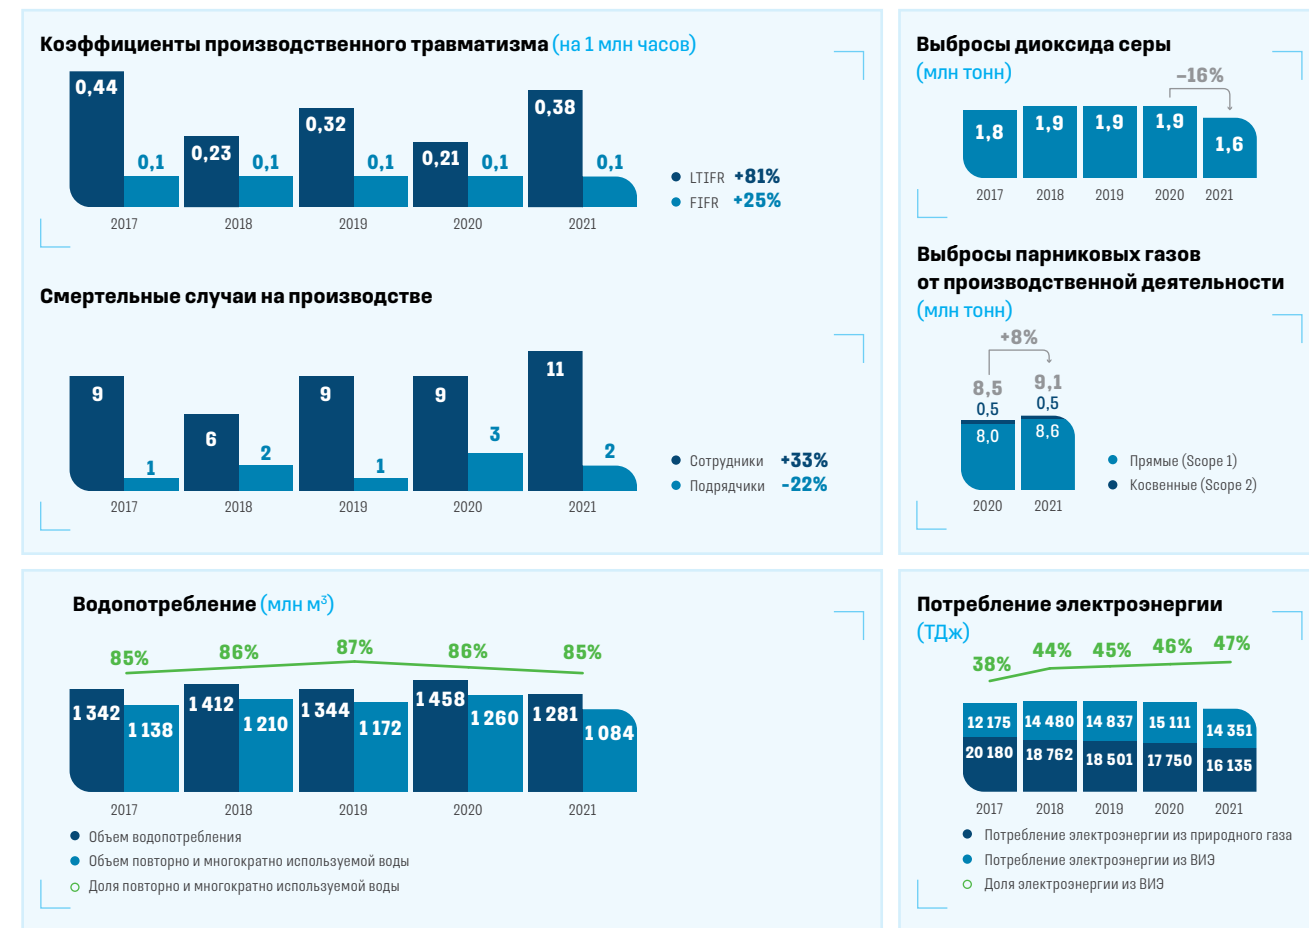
Коэффициенты производственного травматизма (на 1 млн часов)

| | 2017 | 2018 | 2019 | 2020 | 2021 |
|---|---|---|---|---|---|
| LTIFR | 0,44 | 0,23 | 0,32 | 0,21 | 0,38 |
| FIFR | 0,1 | 0,1 | 0,1 | 0,1 | 0,1 |

LTIFR +81%
FIFR +25%

Смертельные случаи на производстве

| | 2017 | 2018 | 2019 | 2020 | 2021 |
|---|---|---|---|---|---|
| Сотрудники | 9 | 6 | 9 | 9 | 11 |
| Подрядчики | 1 | 2 | 1 | 3 | 2 |

Сотрудники +33%
Подрядчики -22%

Выбросы диоксида серы (млн тонн)

–16%

| 2017 | 2018 | 2019 | 2020 | 2021 |
|---|---|---|---|---|
| 1,8 | 1,9 | 1,9 | 1,9 | 1,6 |

Выбросы парниковых газов от производственной деятельности (млн тонн)

+8%

| | 2020 | 2021 |
|---|---|---|
| Итого | 8,5 | 9,1 |
| | 0,5 | 0,5 |
| | 8,0 | 8,6 |

Прямые (Scope 1)
Косвенные (Scope 2)

Водопотребление (млн м³)

| | 2017 | 2018 | 2019 | 2020 | 2021 |
|---|---|---|---|---|---|
| Доля | 85% | 86% | 87% | 86% | 85% |
| Объем водопотребления | 1 342 | 1 412 | 1 344 | 1 458 | 1 281 |
| Объем повторно | 1 138 | 1 210 | 1 172 | 1 260 | 1 084 |

Объем водопотребления
Объем повторно и многократно используемой воды
Доля повторно и многократно используемой воды

Потребление электроэнергии (ТДж)

| | 2017 | 2018 | 2019 | 2020 | 2021 |
|---|---|---|---|---|---|
| Доля ВИЭ | 38% | 44% | 45% | 46% | 47% |
| ВИЭ | 12 175 | 14 480 | 14 837 | 15 111 | 14 351 |
| Природный газ | 20 180 | 18 762 | 18 501 | 17 750 | 16 135 |

Потребление электроэнергии из природного газа
Потребление электроэнергии из ВИЭ
Доля электроэнергии из ВИЭ